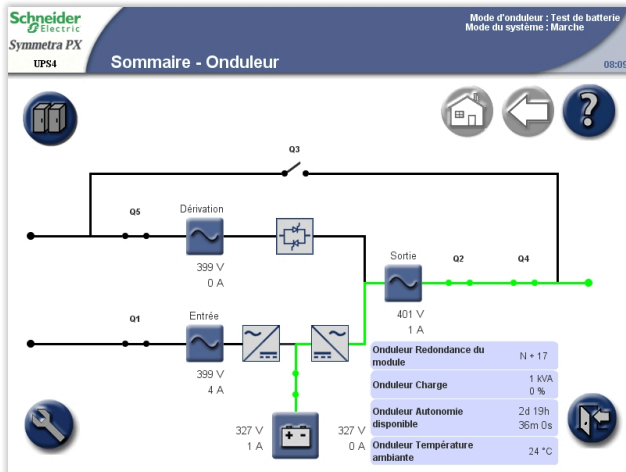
Schneider Electric
Symmetra PX
UPS4
Sommaire - Onduleur
Mode d'onduleur : Test de batterie
Mode du système : Marche
08:09

Q3
Q5
Dérivation
399 V
0 A
Sortie
Q2
Q4
401 V
1 A
Q1
Entrée
399 V
4 A
327 V
1 A
327 V
0 A

| | |
|---|---|
| Onduleur Redondance du module | N + 17 |
| Onduleur Charge | 1 kVA 0 % |
| Onduleur Autonomie disponible | 2d 19h 36m 0s |
| Onduleur Température ambiante | 24 °C |